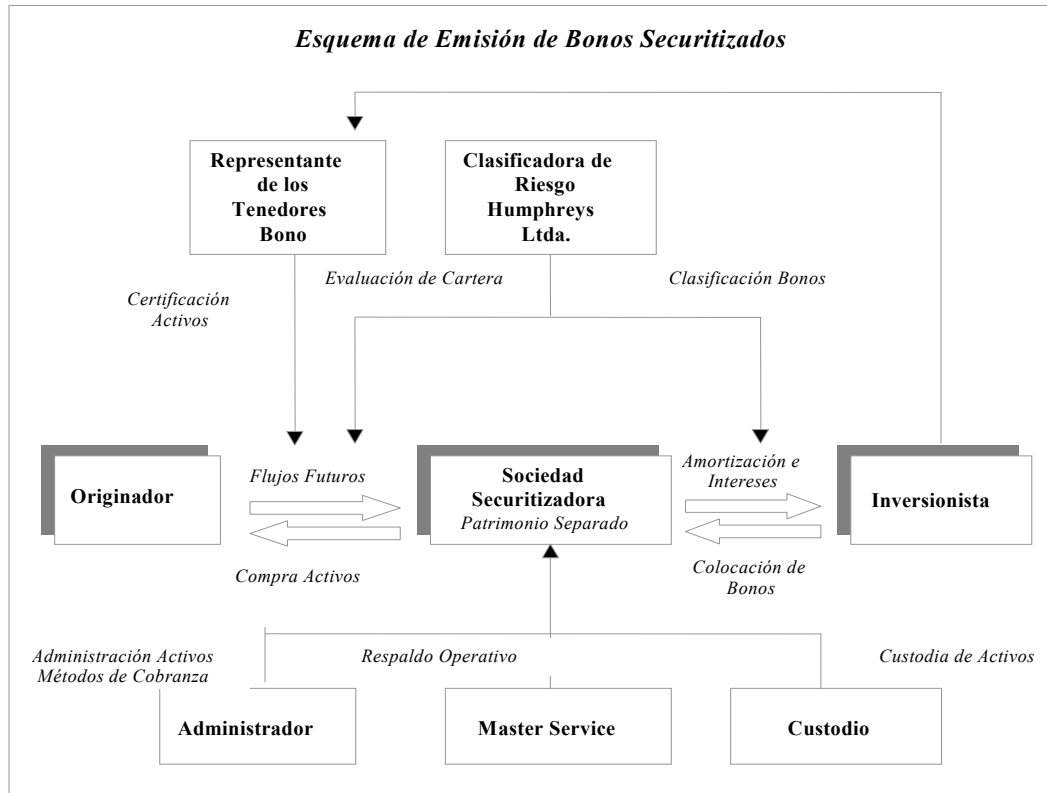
Esquema de Emisión de Bonos Securitizados

Representante de los Tenedores Bono

Clasificadora de Riesgo Humphreys Ltda.

Certificación Activos

Evaluación de Cartera

Clasificación Bonos

Originador

Flujos Futuros

Compra Activos

Sociedad Securitizadora
Patrimonio Separado

Amortización e Intereses

Colocación de Bonos

Inversionista

Administración Activos
Métodos de Cobranza

Respaldo Operativo

Custodia de Activos

Administrador

Master Service

Custodio